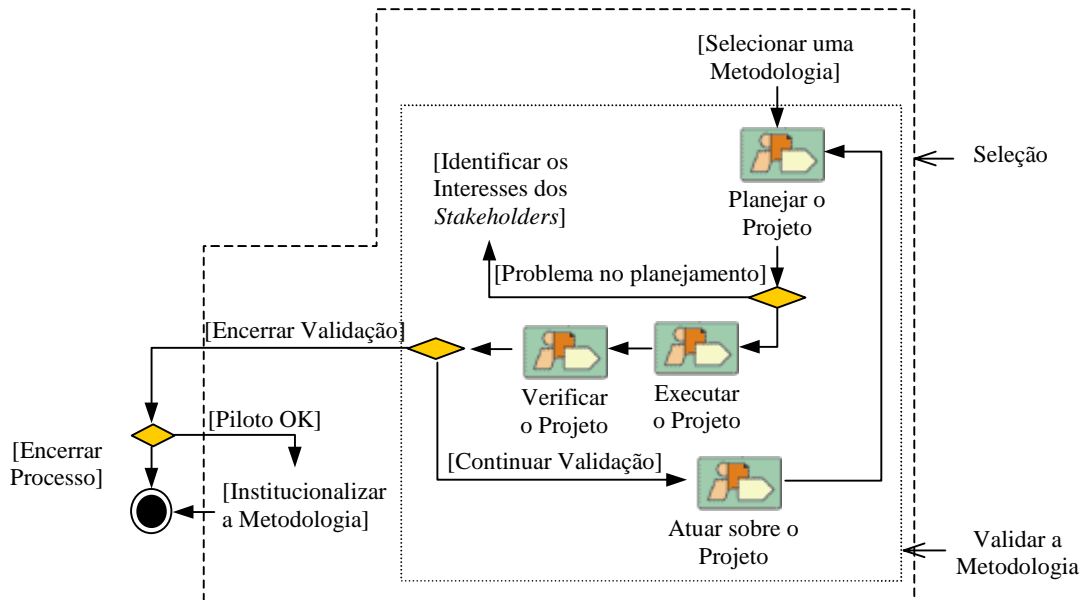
[Selecionar uma Metodologia]

Seleção

[Identificar os Interesses dos *Stakeholders*]

Planejar o Projeto

[Problema no planejamento]

[Encerrar Validação]

Verificar o Projeto

Executar o Projeto

[Encerrar Processo]

[Piloto OK]

[Institucionalizar a Metodologia]

[Continuar Validação]

Atuar sobre o Projeto

Validar a Metodologia